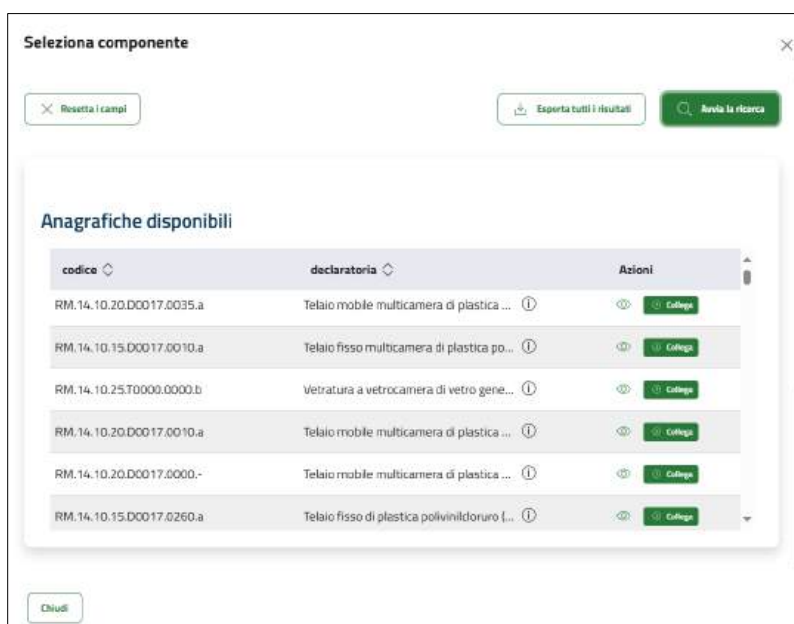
Seleziona componente

× Resetta i campi

Esporta tutti i risultati

Avvia la ricerca

Anagrafiche disponibili

| codice | declaratoria | Azioni |
|---|---|---|
| RM.14.10.20.D0017.0035.a | Telaio mobile multicamera di plastica ... | Collega |
| RM.14.10.15.D0017.0010.a | Telaio fisso multicamera di plastica po... | Collega |
| RM.14.10.25.T0000.0000.b | Vetratura a vetrocamera di vetro gene... | Collega |
| RM.14.10.20.D0017.0010.a | Telaio mobile multicamera di plastica ... | Collega |
| RM.14.10.20.D0017.0000.- | Telaio mobile multicamera di plastica ... | Collega |
| RM.14.10.15.D0017.0260.a | Telaio fisso di plastica polivinildoruro (... | Collega |

Chiudi